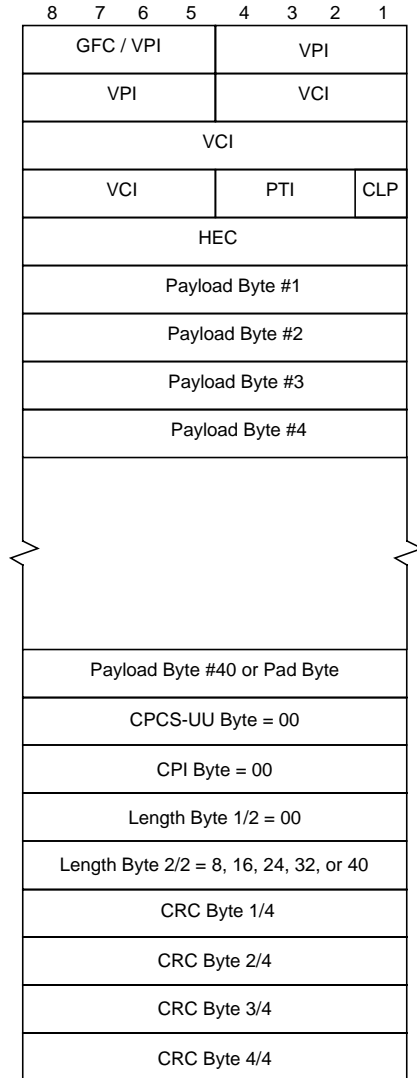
8 7 6 5 4 3 2 1

GFC / VPI
VPI
VPI
VCI
VCI
VCI
PTI
CLP
HEC
Payload Byte #1
Payload Byte #2
Payload Byte #3
Payload Byte #4
Payload Byte #40 or Pad Byte
CPCS-UU Byte = 00
CPI Byte = 00
Length Byte 1/2 = 00
Length Byte 2/2 = 8, 16, 24, 32, or 40
CRC Byte 1/4
CRC Byte 2/4
CRC Byte 3/4
CRC Byte 4/4